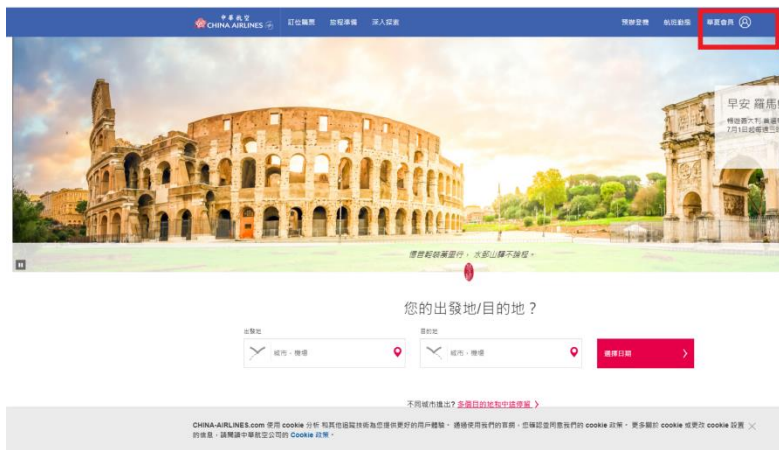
中華航空 CHINA AIRLINES
訂位購票
旅程準備
深入探索
預辦登機
航班動態
華夏會員

早安 羅馬
傳遞義大利 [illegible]
7月1日起每週三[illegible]

懷舊輕鬆與羅行，水都山轉不換程。

您的出發地/目的地？

出發地
城市，機場
目的地
城市，機場
選擇日期

不同城市進出？多個目的地和中途停留 >

CHINA-AIRLINES.com 使用 cookie 分析 和其他追蹤技術為您提供更好的用戶體驗，繼續使用我們的官網，您確認並同意我們的 cookie 政策。更多關於 cookie 或更改 cookie 設置的信息，請閱讀中華航空公司的 Cookie 政策。